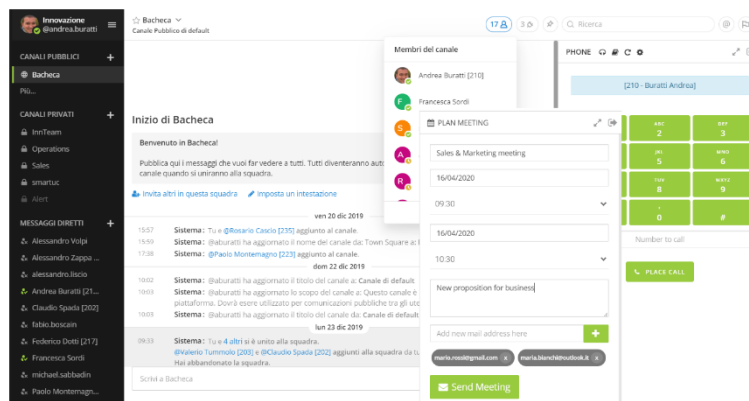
Innovazione
@andrea.buratti

CANALI PUBBLICI +
Bacheca
Più...

CANALI PRIVATI +
InnTeam
Operations
Sales
smartuc
Alert

MESSAGGI DIRETTI +
Alessandro Volpi
Alessandro Zappa ...
alessandro.liscio
Andrea Buratti [21...
Claudio Spada [202]
fabio.boscain
Federico Dotti [217]
Francesca Sordi
michael.sabbadin
Paolo Montemagn...

Bacheca
Canale Pubblico di default

17 3 Ricerca

Inizio di Bacheca

Benvenuto in Bacheca!
Pubblica qui i messaggi che vuoi far vedere a tutti. Tutti diventeranno auto... canale quando si uniranno alla squadra.

Invita altri in questa squadra   Imposta un intestazione

ven 20 dic 2019
15:57 Sistema : Tu e @Rosario Cascio [235] aggiunto al canale.
15:59 Sistema : @aburatti ha aggiornato il nome del canale da: Town Square a...
17:38 Sistema : @Paolo Montemagno [223] aggiunto al canale.
dom 22 dic 2019
10:02 Sistema : @aburatti ha aggiornato il titolo del canale a: Canale di default
10:03 Sistema : @aburatti ha aggiornato lo scopo del canale a: Questo canale è... piattaforma. Dovrà essere utilizzato per comunicazioni pubbliche tra gli ute...
10:04 Sistema : @aburatti ha aggiornato il titolo del canale da: Canale di default...
lun 23 dic 2019
09:33 Sistema : Tu e 4 altri si è unito alla squadra.
@Valerio Tummolo [203] e @Claudio Spada [202] aggiunti alla squadra da tu...
Hai abbandonato la squadra.

Scrivi a Bacheca

Membri del canale
Andrea Buratti [210]
Francesca Sordi

PLAN MEETING
Sales & Marketing meeting
16/04/2020
09.30
16/04/2020
10.30
New proposition for business
Add new mail address here +
maria.rossi@gmail.com x   maria.bianchi@outlook.it x
Send Meeting

PHONE
[210 - Buratti Andrea]
ABC 2
DEF 3
JKL 5
MNO 6
TUV 8
WXYZ 9
+ 0
#
Number to call
PLACE CALL